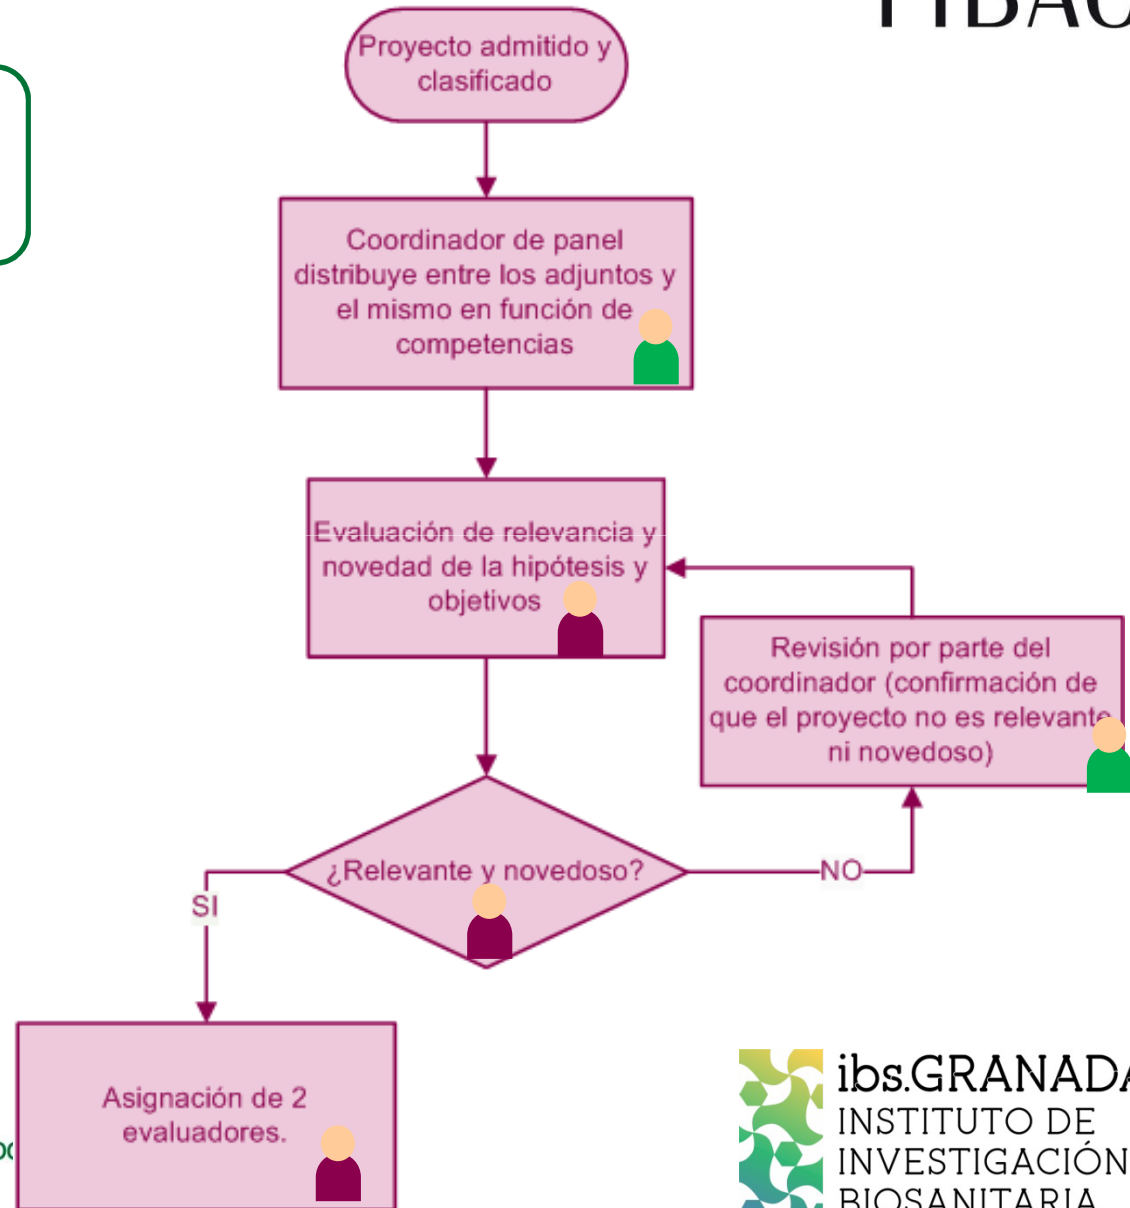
FIBAO

Proyecto admitido y clasificado

Coordinador de panel distribuye entre los adjuntos y el mismo en función de competencias

Evaluación de relevancia y novedad de la hipótesis y objetivos

Revisión por parte del coordinador (confirmación de que el proyecto no es relevante ni novedoso)

¿Relevante y novedoso?

NO

SI

Asignación de 2 evaluadores.

ibs.GRANADA
INSTITUTO DE
INVESTIGACIÓN
BIOSANITARIA